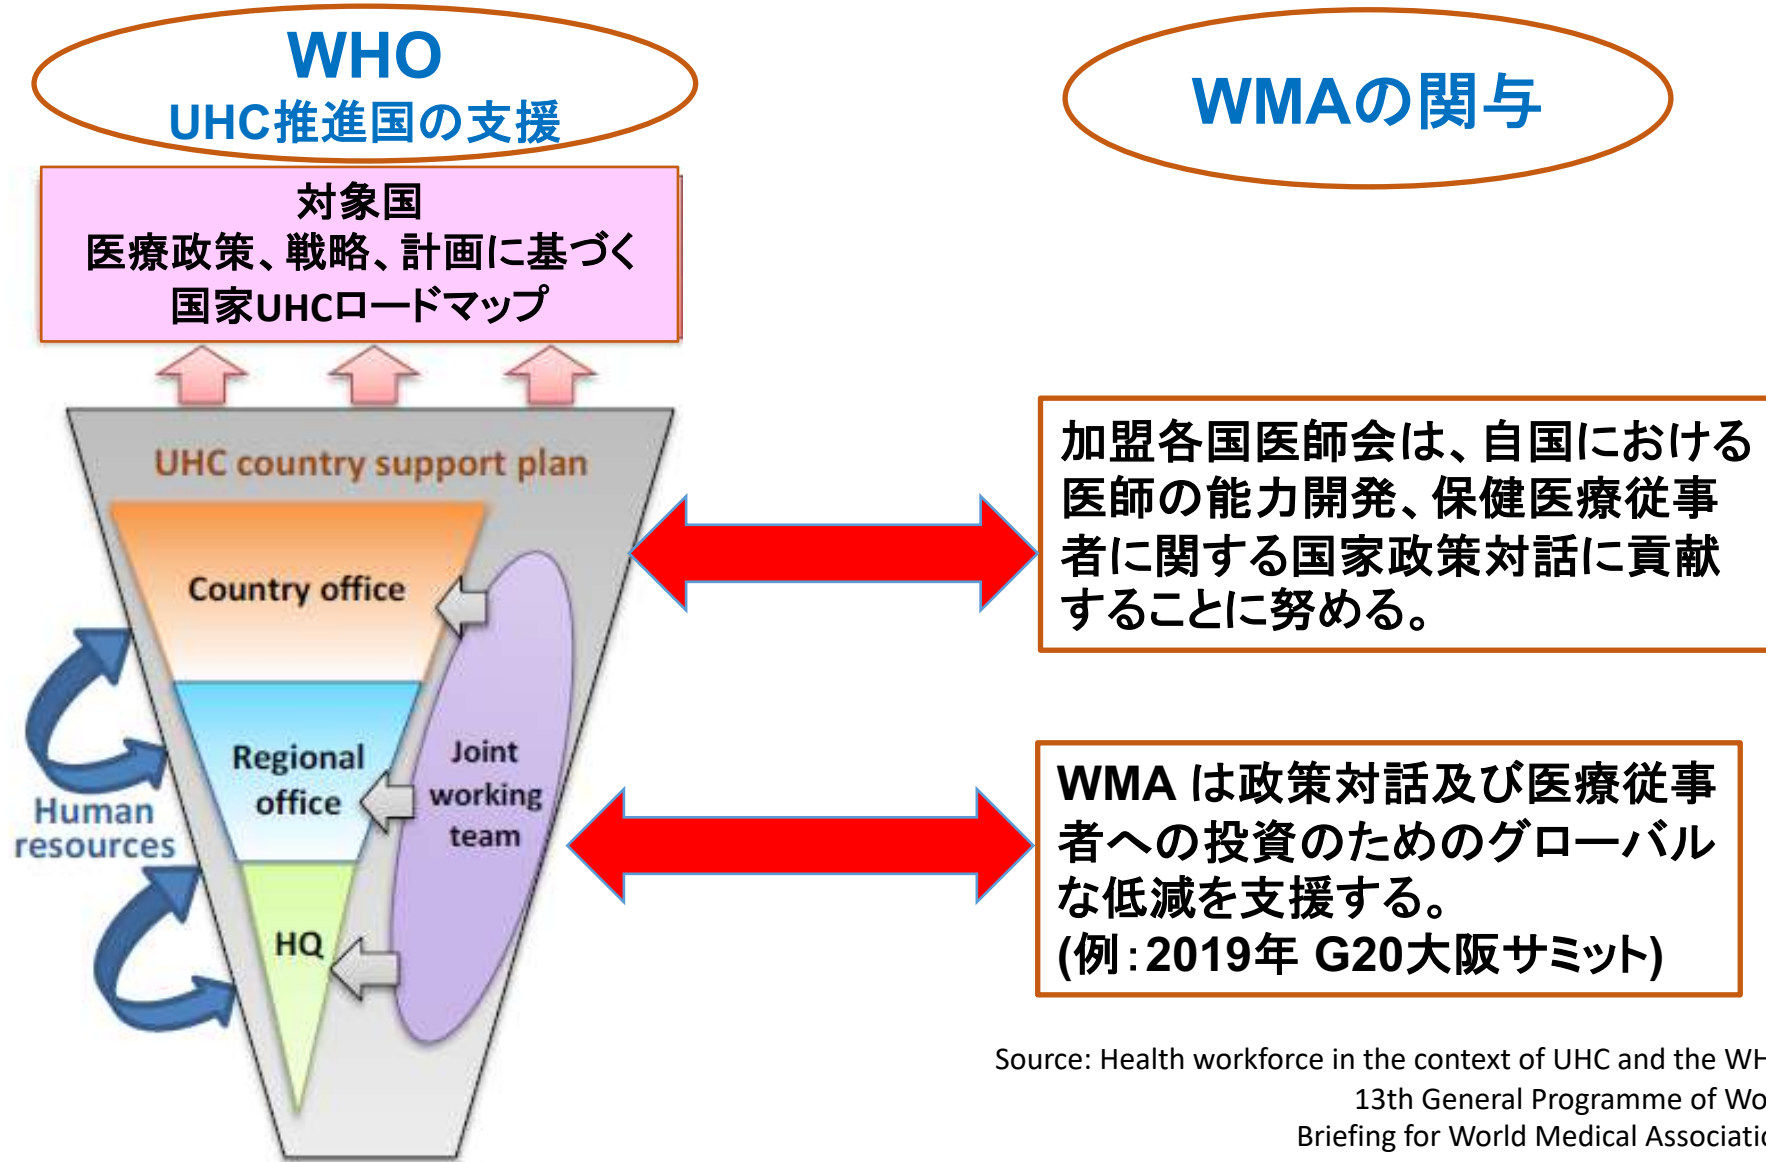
WHO
UHC推進国の支援

WMAの関与

対象国
医療政策、戦略、計画に基づく
国家UHCロードマップ

UHC country support plan

Country office

Regional office

HQ

Joint working team

Human resources

加盟各国医師会は、自国における医師の能力開発、保健医療従事者に関する国家政策対話に貢献することに努める。

WMA は政策対話及び医療従事者への投資のためのグローバルな低減を支援する。
(例：2019年 G20大阪サミット)

Source: Health workforce in the context of UHC and the WH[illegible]
13th General Programme of Wo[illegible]
Briefing for World Medical Associati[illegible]